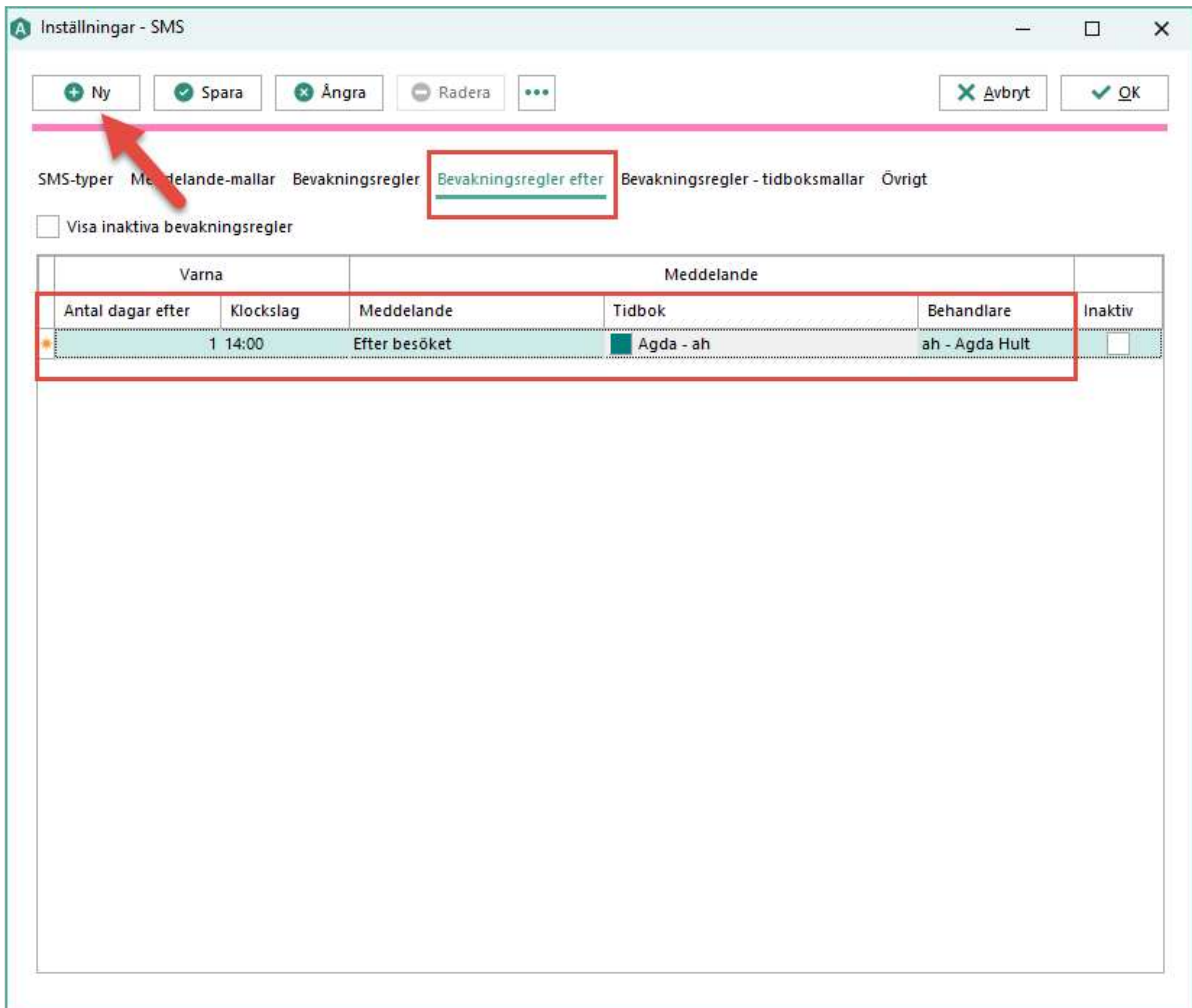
Inställningar - SMS

Ny Spara Ångra Radera ••• Avbryt OK

SMS-typer Me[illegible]delande-mallar Bevakningsregler Bevakningsregler efter Bevakningsregler - tidboksmallar Övrigt

Visa inaktiva bevakningsregler

| Varna | | Meddelande | | | |
|---|---|---|---|---|---|
| Antal dagar efter | Klockslag | Meddelande | Tidbok | Behandlare | Inaktiv |
| 1 | 14:00 | Efter besöket | Agda - ah | ah - Agda Hult | |